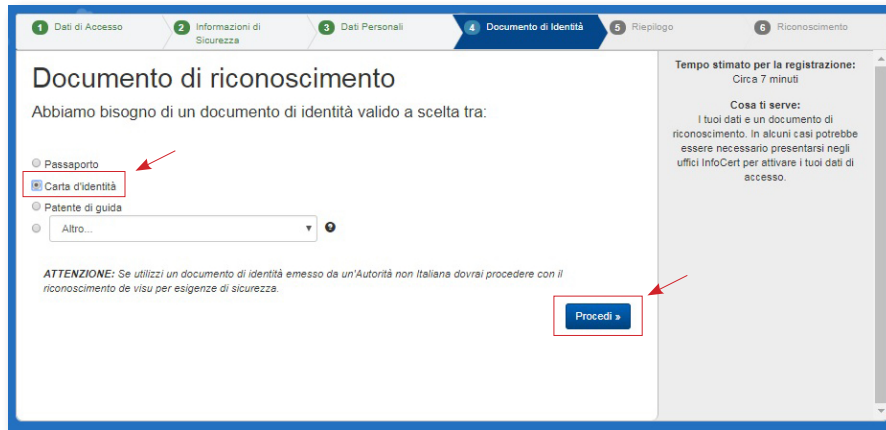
1 Dati di Accesso
2 Informazioni di Sicurezza
3 Dati Personali
4 Documento di Identità
5 Riepilogo
6 Riconoscimento

Documento di riconoscimento

Abbiamo bisogno di un documento di identità valido a scelta tra:

Passaporto
Carta d'identità
Patente di guida
Altro...

ATTENZIONE: Se utilizzi un documento di identità emesso da un'Autorità non Italiana dovrai procedere con il riconoscimento de visu per esigenze di sicurezza.

Procedi »

Tempo stimato per la registrazione:
Circa 7 minuti

Cosa ti serve:
I tuoi dati e un documento di riconoscimento. In alcuni casi potrebbe essere necessario presentarsi negli uffici InfoCert per attivare i tuoi dati di accesso.